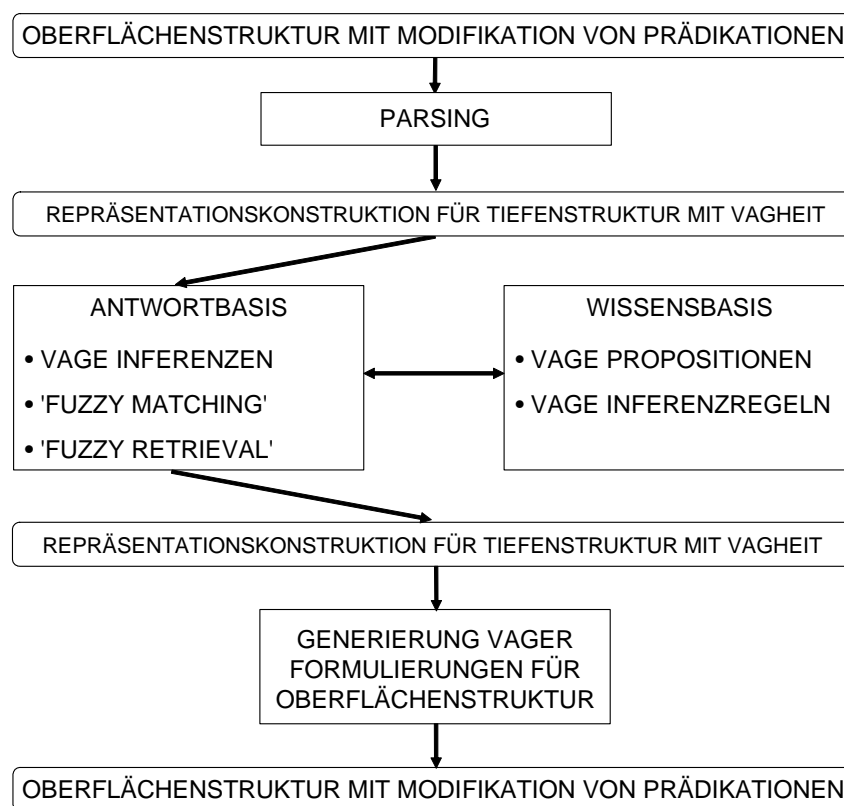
OBERFLÄCHENSTRUKTUR MIT MODIFIKATION VON PRÄDIKATIONEN

PARSING

REPRÄSENTATIONSKONSTRUKTION FÜR TIEFENSTRUKTUR MIT VAGHEIT

ANTWORTBASIS
• VAGE INFERENZEN
• 'FUZZY MATCHING'
• 'FUZZY RETRIEVAL'

WISSENSBASIS
• VAGE PROPOSITIONEN
• VAGE INFERENZREGELN

REPRÄSENTATIONSKONSTRUKTION FÜR TIEFENSTRUKTUR MIT VAGHEIT

GENERIERUNG VAGER FORMULIERUNGEN FÜR OBERFLÄCHENSTRUKTUR

OBERFLÄCHENSTRUKTUR MIT MODIFIKATION VON PRÄDIKATIONEN